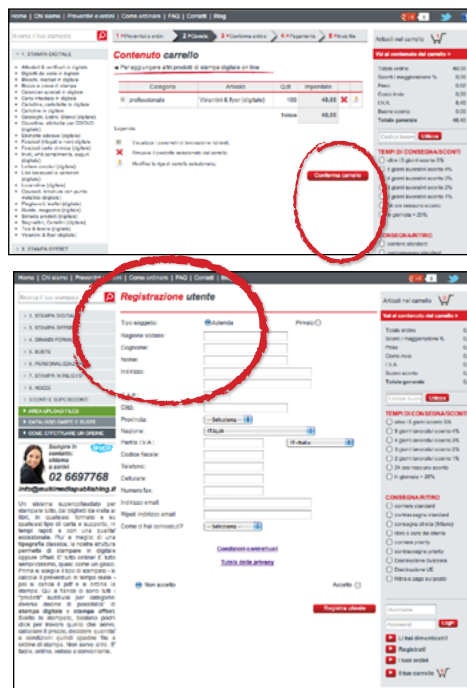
Home | Chi siamo | Preventivi e ordini | Come ordinare | FAQ | Contatti | Blog

Ricerca il tuo stampato

1 Preventivo e ordini 2 Carrello 3 Conferma ordine 4 Pagamento 5 Fine file

Articoli nel carrello

Contenuto carrello

Per aggiungere altri prodotti di stampa digitale on line

| Categoria | Articolo | Q.tà | Imponibile |
|---|---|---|---|
| professionale | Volantini & flyer (digitale) | 100 | 48,00 |
| | | Totale | 48,00 |

Legenda

Visualizza i contenuti di lavorazione richiesti

Elimina il prodotto selezionato dal carrello

Modifica le tipo di carrello selezionato

Conferma carrello

Vai al contenuto del carrello »

Totale ordine 48,00
Sconti / maggiorazione % 0,00
Peso 0,00
Costo invio 0,00
I.V.A. 8,40
Buono sconto 0,00
Totale generale 48,00

Codice buono Utilizza

TEMPI DI CONSEGNA/SCONTI

oltre i 5 giorni sconto 5%
5 giorni lavorativi sconto 4%
4 giorni lavorativi sconto 3%
3 giorni lavorativi sconto 2%
2 giorni lavorativi sconto 1%
24 ore nessuno sconto
in giornata + 20%

CONSEGNA/RITIRO

corriere standard

Home | Chi siamo | Preventivi e ordini | Come ordinare | FAQ | Contatti | Blog

Ricerca il tuo stampato

I. STAMPA DIGITALE
II. STAMPA OFFSET
III. GRANDE FORMATO
IV. BUSTE
V. PERSONALIZZAZIONI
VI. STAMPA IN RILIEVO
VII. NOCCI
SCONTI E SUPERSCONTI
AREA UPLOAD FILES
CATALOGO CARTE E BUSTE
COME EFFETTUARE UN ORDINE

Sempre in contatto: chiama o scrivi
02 6697768
info@multimediapublishing.it

Registrazione utente

Tipo soggetto: Azienda Privato
Ragione sociale:
Cognome:
Nome:
Indirizzo:
C.A.P.:
Città:
Provincia: -- Seleziona --
Nazione: ITALIA
Partita I.V.A.: IT-Italia
Codice fiscale:
Telefono:
Cellulare:
Numero fax:
Indirizzo email:
Ripeti indirizzo email:
Come ci hai conosciuto? -- Seleziona --

Condizioni contrattuali
Tutela della privacy

Non accetto Accetto

Registra utente

Articoli nel carrello

Vai al contenuto del carrello »

Totale ordine
Sconti / maggiorazione %
Peso
Costo invio
I.V.A.
Buono sconto
Totale generale

Codice buono Utilizza

TEMPI DI CONSEGNA/SCONTI

oltre i 5 giorni sconto 5%
5 giorni lavorativi sconto 4%
4 giorni lavorativi sconto 3%
3 giorni lavorativi sconto 2%
2 giorni lavorativi sconto 1%
24 ore nessuno sconto
in giornata + 20%

CONSEGNA/RITIRO

corriere standard
contrassegno standard
consegna diretta (Milano)
ritiro c/o sede
corriere priority
contrassegno priority
Destinazione Svizzera
Destinazione UE
Ritiro e paga sul posto

Username
Password Login

Li hai dimenticati?
Registrati
I tuoi ordini
Il tuo carrello